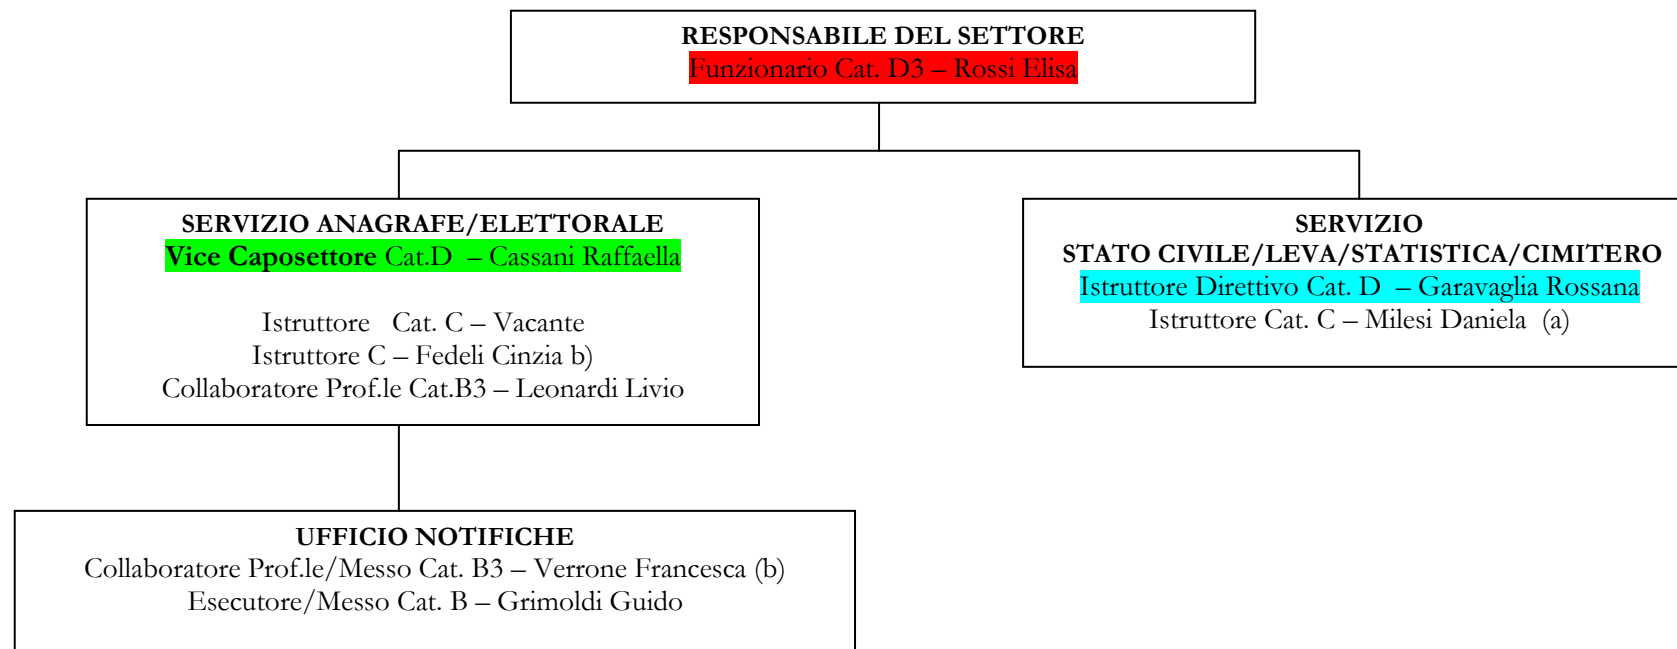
RESPONSABILE DEL SETTORE
Funzionario Cat. D3 – Rossi Elisa

SERVIZIO ANAGRAFE/ELETTORALE
Vice Caposettore Cat.D – Cassani Raffaella

Istruttore Cat. C – Vacante
Istruttore C – Fedeli Cinzia b)
Collaboratore Prof.le Cat.B3 – Leonardi Livio

SERVIZIO
STATO CIVILE/LEVA/STATISTICA/CIMITERO
Istruttore Direttivo Cat. D – Garavaglia Rossana
Istruttore Cat. C – Milesi Daniela (a)

UFFICIO NOTIFICHE
Collaboratore Prof.le/Messo Cat. B3 – Verrone Francesca (b)
Esecutore/Messo Cat. B – Grimoldi Guido